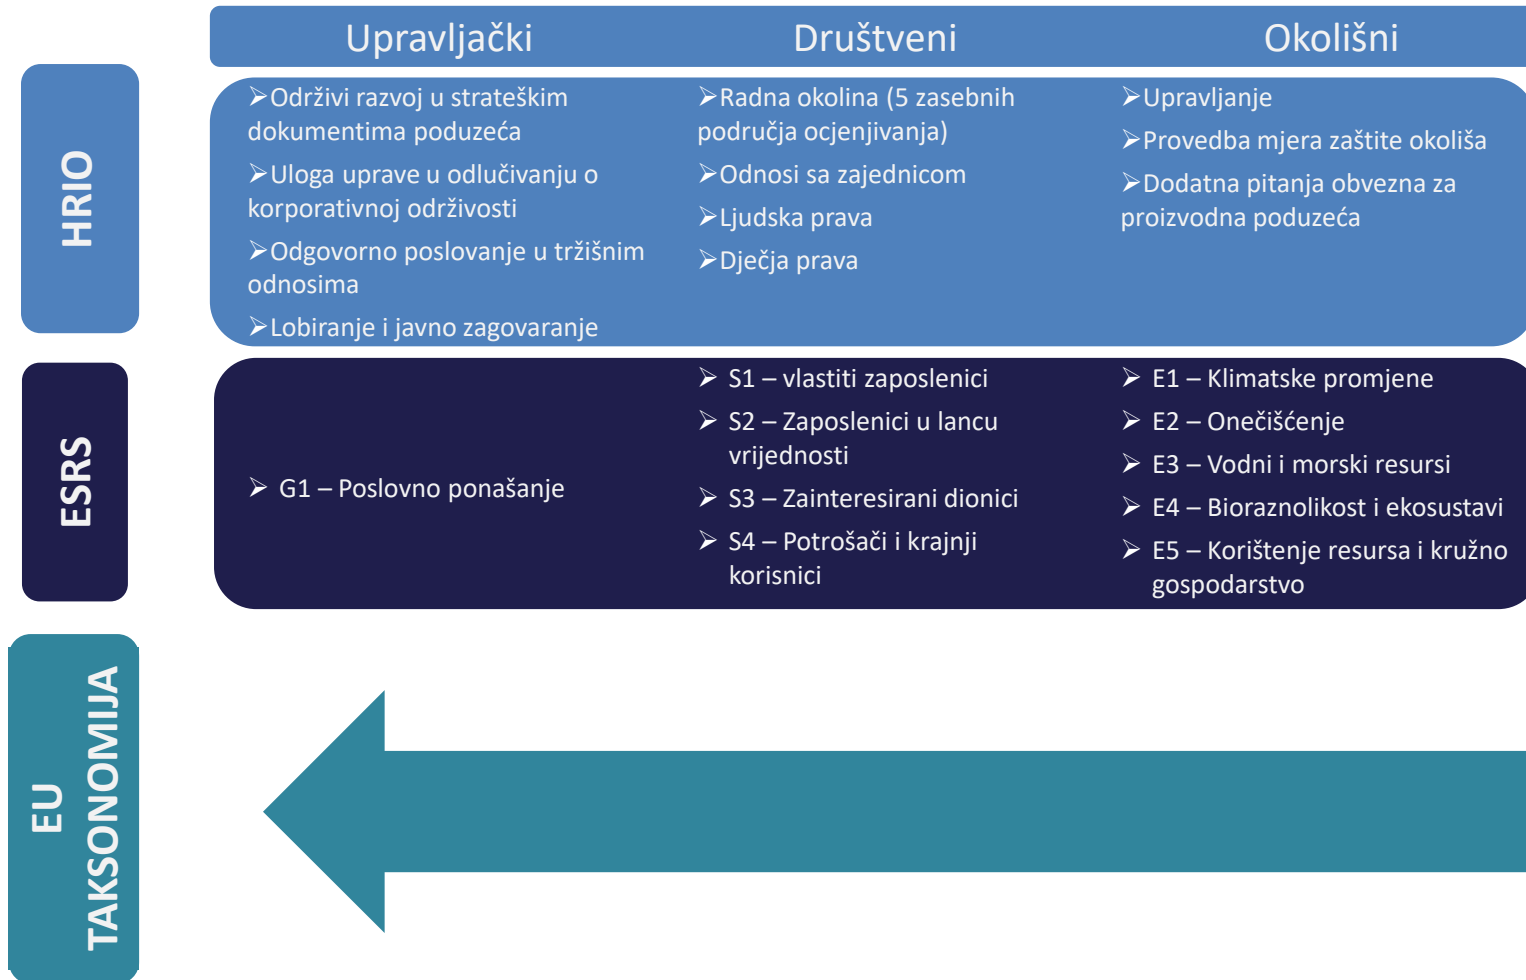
Upravljački | Društveni | Okolišni

HRIO

➢Održivi razvoj u strateškim dokumentima poduzeća
➢Uloga uprave u odlučivanju o korporativnoj održivosti
➢Odgovorno poslovanje u tržišnim odnosima
➢Lobiranje i javno zagovaranje

➢Radna okolina (5 zasebnih područja ocjenjivanja)
➢Odnosi sa zajednicom
➢Ljudska prava
➢Dječja prava

➢Upravljanje
➢Provedba mjera zaštite okoliša
➢Dodatna pitanja obvezna za proizvodna poduzeća

ESRS

➢ G1 – Poslovno ponašanje

➢ S1 – vlastiti zaposlenici
➢ S2 – Zaposlenici u lancu vrijednosti
➢ S3 – Zainteresirani dionici
➢ S4 – Potrošači i krajnji korisnici

➢ E1 – Klimatske promjene
➢ E2 – Onečišćenje
➢ E3 – Vodni i morski resursi
➢ E4 – Bioraznolikost i ekosustavi
➢ E5 – Korištenje resursa i kružno gospodarstvo

EU TAKSONOMIJA